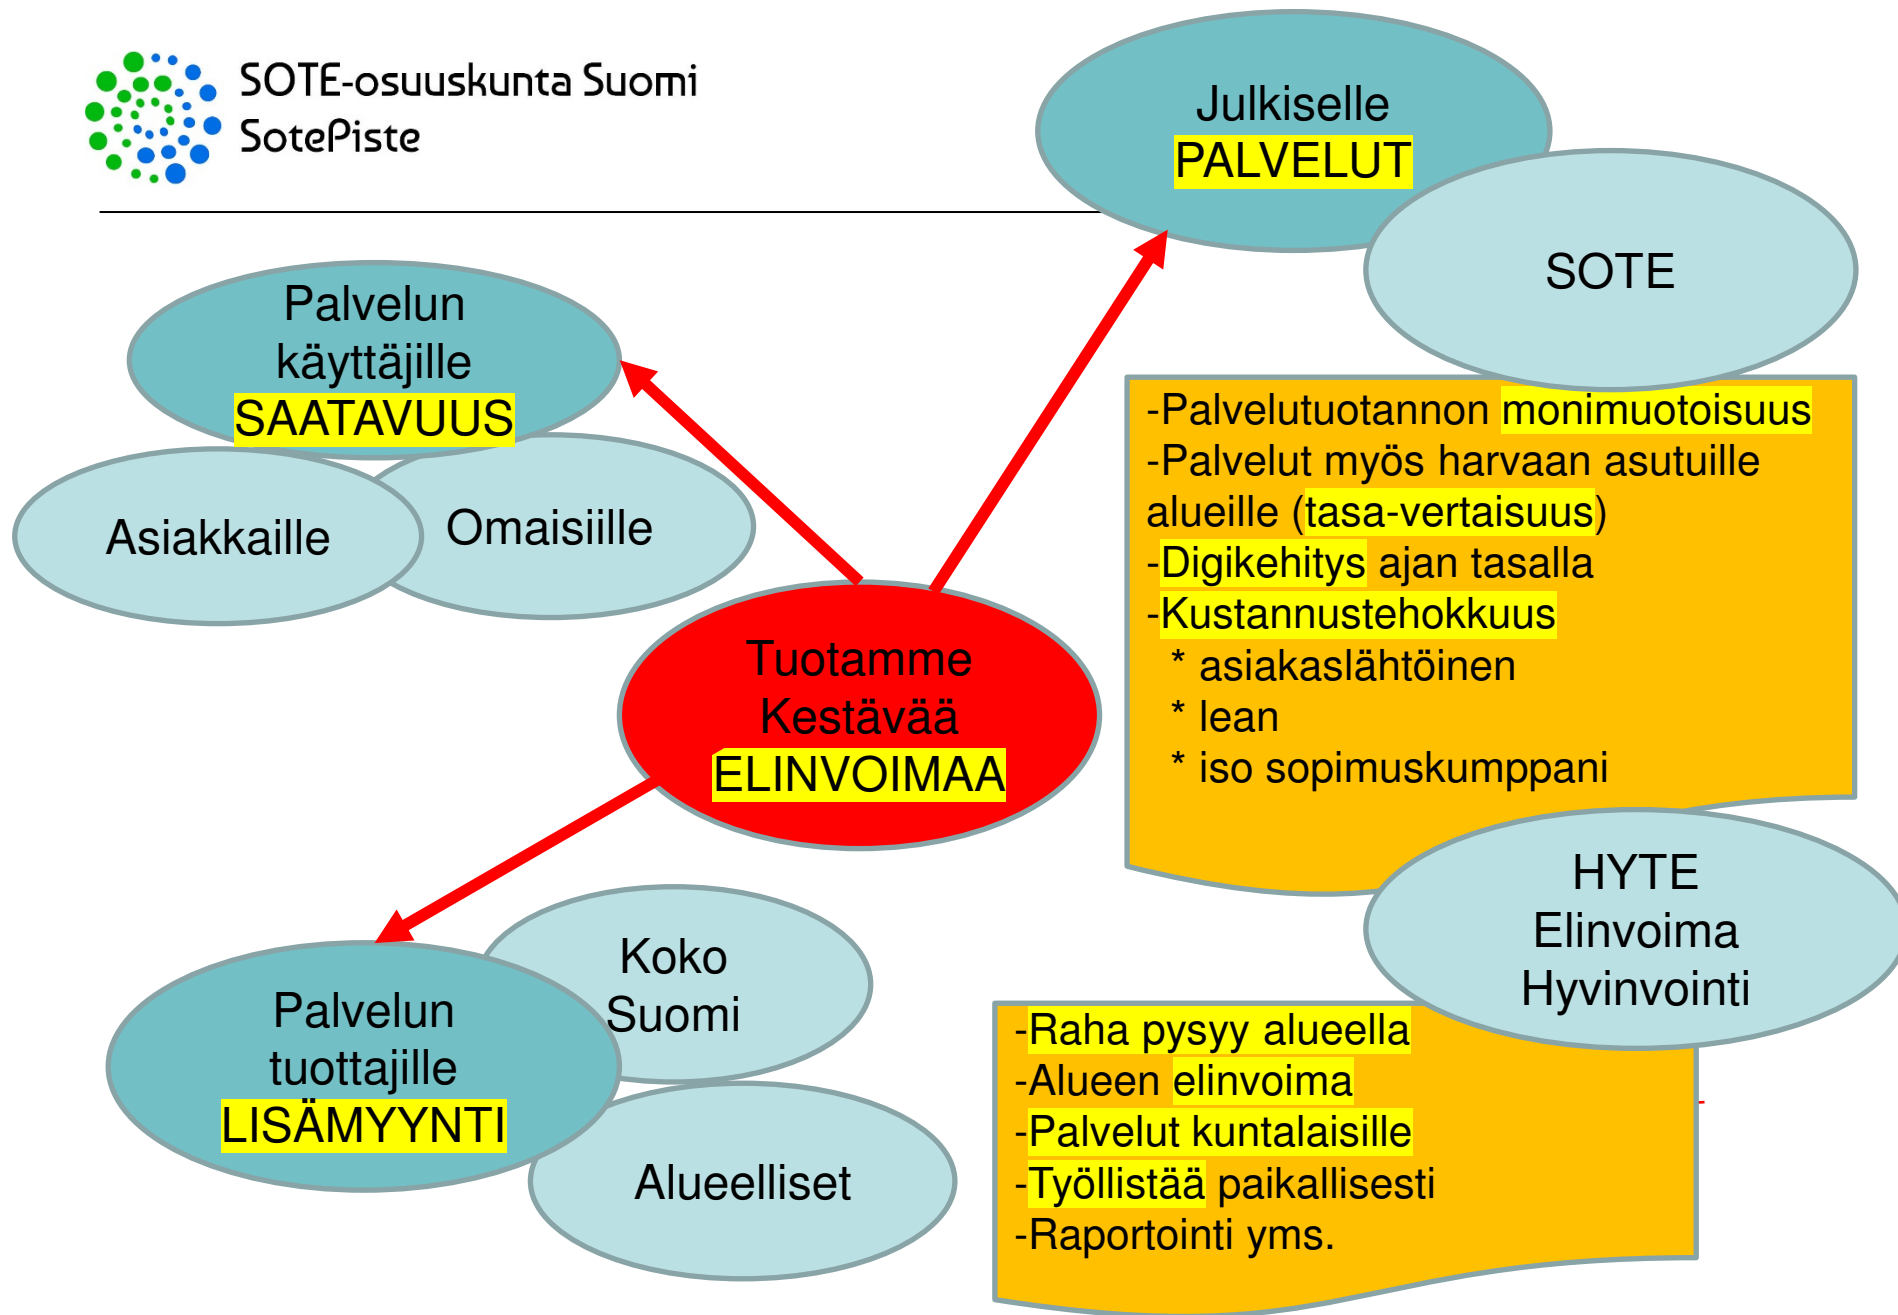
SOTE-osuuskunta Suomi
SotePiste

Julkiselle
PALVELUT

SOTE

Palvelun käyttäjille
SAATAVUUS

Asiakkaille

Omaisiille

Tuotamme
Kestävää
ELINVOIMAA

-Palvelutuotannon monimuotoisuus
-Palvelut myös harvaan asutuille alueille (tasa-vertaisuus)
-Digikehitys ajan tasalla
-Kustannustehokkuus
* asiakaslähtöinen
* lean
* iso sopimuskumppani

HYTE
Elinvoima
Hyvinvointi

Palvelun tuottajille
LISÄMYYNTI

Koko
Suomi

Alueelliset

-Raha pysyy alueella
-Alueen elinvoima
-Palvelut kuntalaisille
-Työllistää paikallisesti
-Raportointi yms.